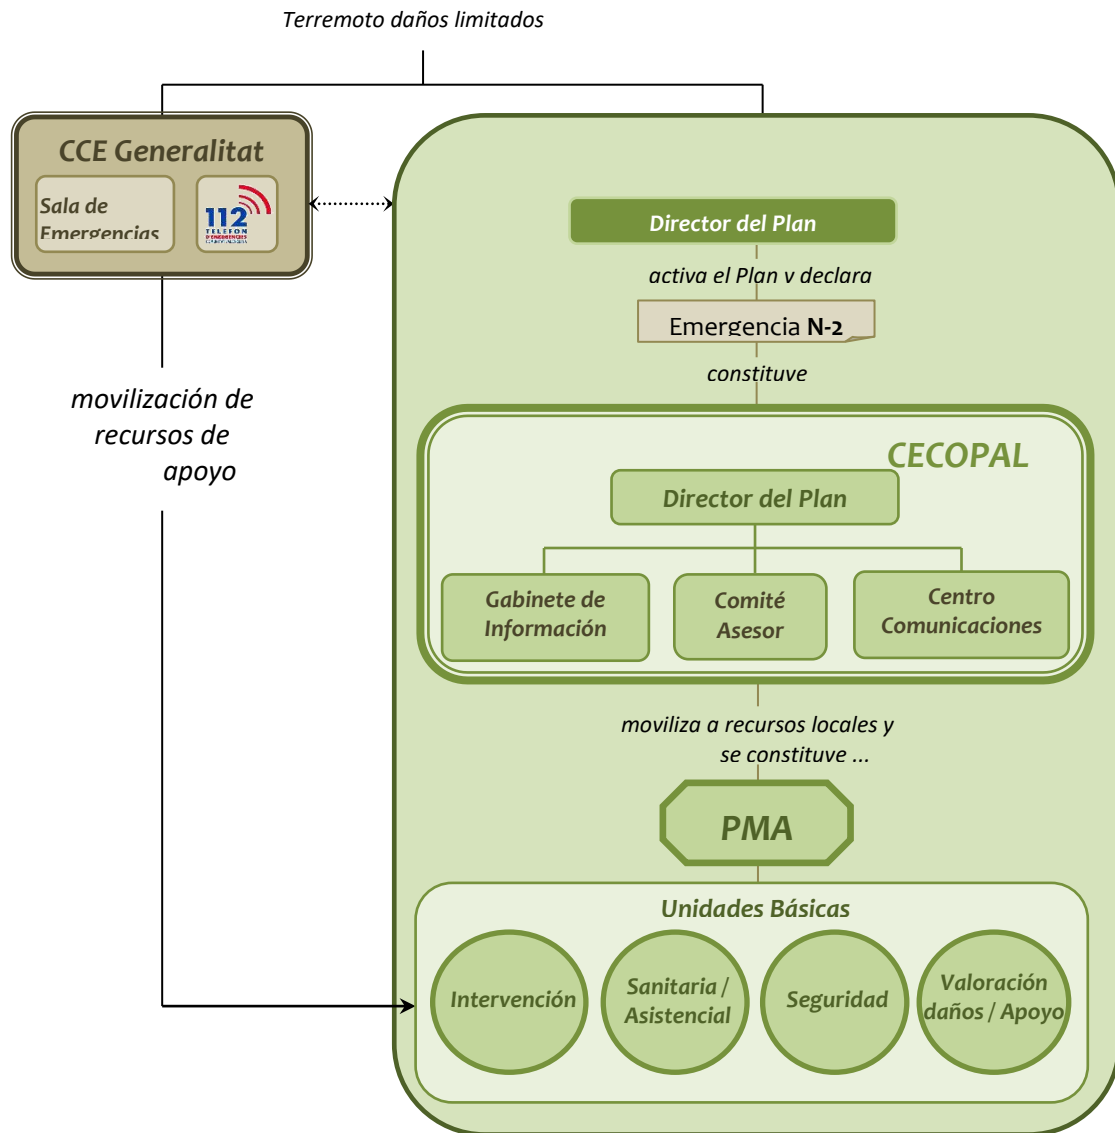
Terremoto daños limitados

CCE Generalitat

Sala de Emergencias

112 TELEFON D'EMERGENCIES

movilización de recursos de apoyo

Director del Plan

activa el Plan y declara

Emergencia N-2

constituye

CECOPAL

Director del Plan

Gabinete de Información

Comité Asesor

Centro Comunicaciones

moviliza a recursos locales y se constituye ...

PMA

Unidades Básicas

Intervención

Sanitaria / Asistencial

Seguridad

Valoración daños / Apoyo